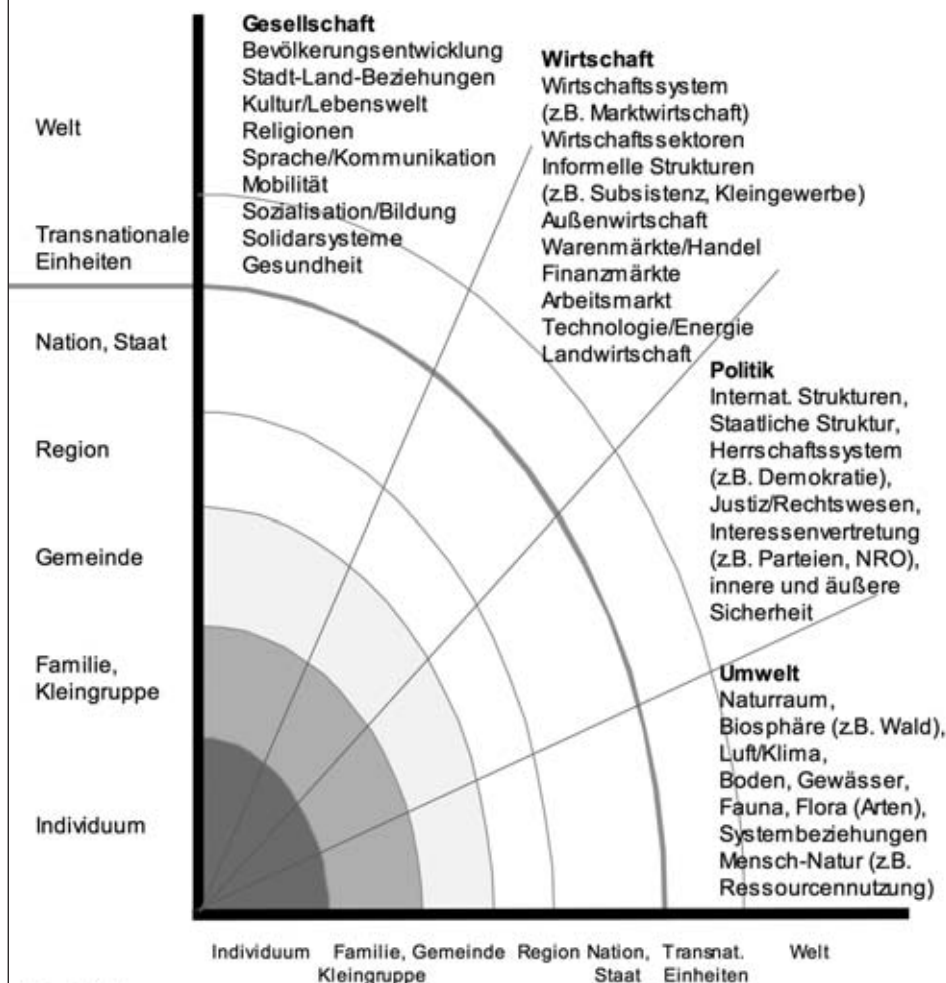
Welt

Transnationale Einheiten

Nation, Staat

Region

Gemeinde

Familie, Kleingruppe

Individuum

**Gesellschaft**
Bevölkerungsentwicklung
Stadt-Land-Beziehungen
Kultur/Lebenswelt
Religionen
Sprache/Kommunikation
Mobilität
Sozialisation/Bildung
Solidarsysteme
Gesundheit

**Wirtschaft**
Wirtschaftssystem (z.B. Marktwirtschaft)
Wirtschaftssektoren
Informelle Strukturen (z.B. Subsistenz, Kleingewerbe)
Außenwirtschaft
Warenmärkte/Handel
Finanzmärkte
Arbeitsmarkt
Technologie/Energie
Landwirtschaft

**Politik**
Internat. Strukturen,
Staatliche Struktur,
Herrschaftssystem (z.B. Demokratie),
Justiz/Rechtswesen,
Interessenvertretung (z.B. Parteien, NRO),
innere und äußere Sicherheit

**Umwelt**
Naturraum,
Biosphäre (z.B. Wald),
Luft/Klima,
Boden, Gewässer,
Fauna, Flora (Arten),
Systembeziehungen Mensch-Natur (z.B. Ressourcennutzung)

Individuum | Familie, Kleingruppe | Gemeinde | Region | Nation, Staat | Transnat. Einheiten | Welt